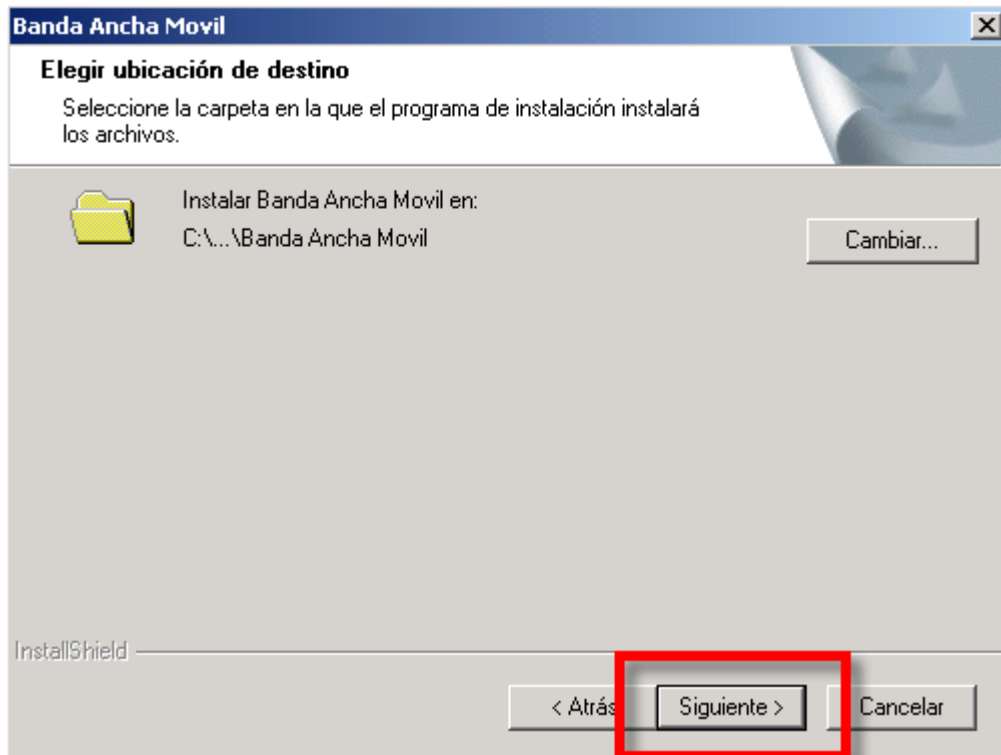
Banda Ancha Movil

Elegir ubicación de destino

Seleccione la carpeta en la que el programa de instalación instalará los archivos.

Instalar Banda Ancha Movil en:
C:\...\Banda Ancha Movil

Cambiar...

InstallShield

< Atrás

Siguiente >

Cancelar